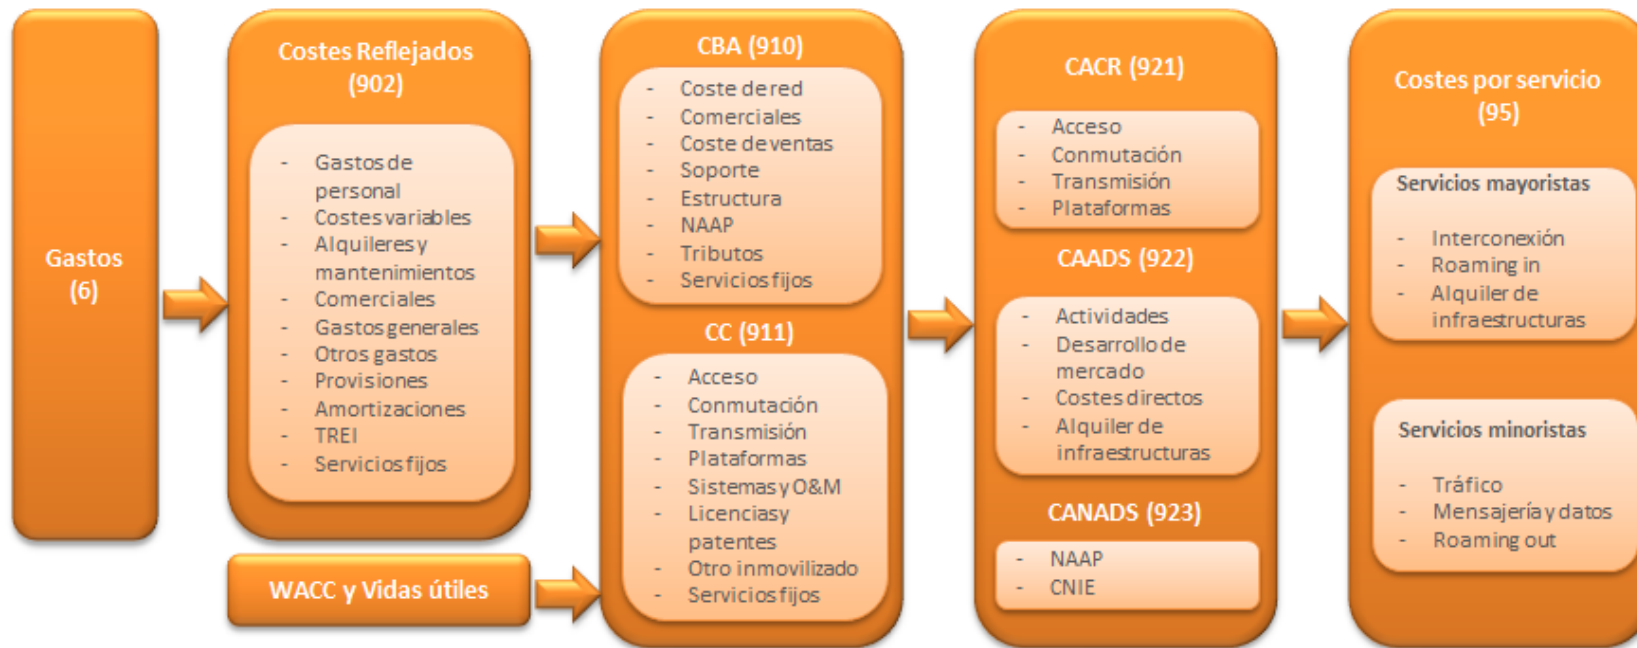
Gastos
(6)

Costes Reflejados
(902)

- Gastos de personal
- Costes variables
- Alquileres y mantenimientos
- Comerciales
- Gastos generales
- Otros gastos
- Provisiones
- Amortizaciones
- TREI
- Servicios fijos

WACC y Vidas útiles

CBA (910)

- Coste de red
- Comerciales
- Coste de ventas
- Soporte
- Estructura
- NAAP
- Tributos
- Servicios fijos

CC (911)

- Acceso
- Conmutación
- Transmisión
- Plataformas
- Sistemas y O&M
- Licencias y patentes
- Otro inmovilizado
- Servicios fijos

CACR (921)

- Acceso
- Conmutación
- Transmisión
- Plataformas

CAADS (922)

- Actividades
- Desarrollo de mercado
- Costes directos
- Alquiler de infraestructuras

CANADS (923)

- NAAP
- CNIE

Costes por servicio
(95)

Servicios mayoristas

- Interconexión
- Roaming in
- Alquiler de infraestructuras

Servicios minoristas

- Tráfico
- Mensajería y datos
- Roaming out